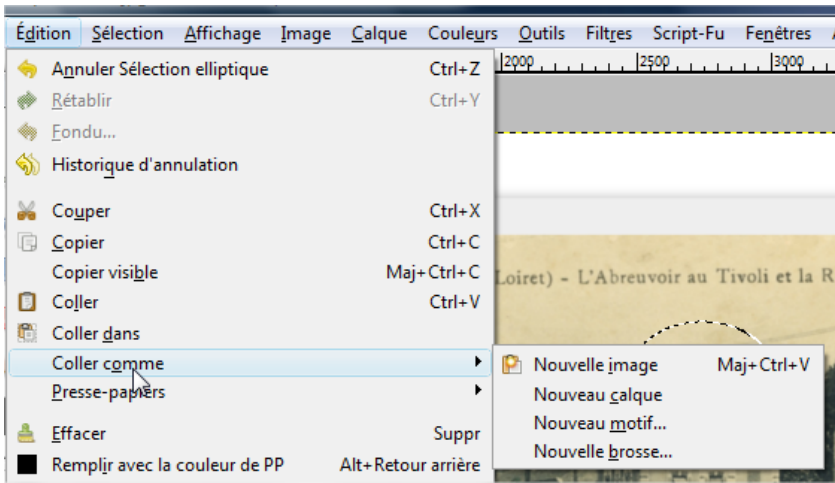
Édition Sélection Affichage Image Calque Couleurs Outils Filtres Script-Fu Fenêtres A

2000 2500 3000

Annuler Sélection elliptique Ctrl+Z
Rétablir Ctrl+Y
Fondu...
Historique d'annulation
Couper Ctrl+X
Copier Ctrl+C
Copier visible Maj+Ctrl+C
Coller Ctrl+V
Coller dans
Coller comme
Presse-papiers
Effacer Suppr
Remplir avec la couleur de PP Alt+Retour arrière

Nouvelle image Maj+Ctrl+V
Nouveau calque
Nouveau motif...
Nouvelle brosse...

Loiret) - L'Abreuvoir au Tivoli et la R